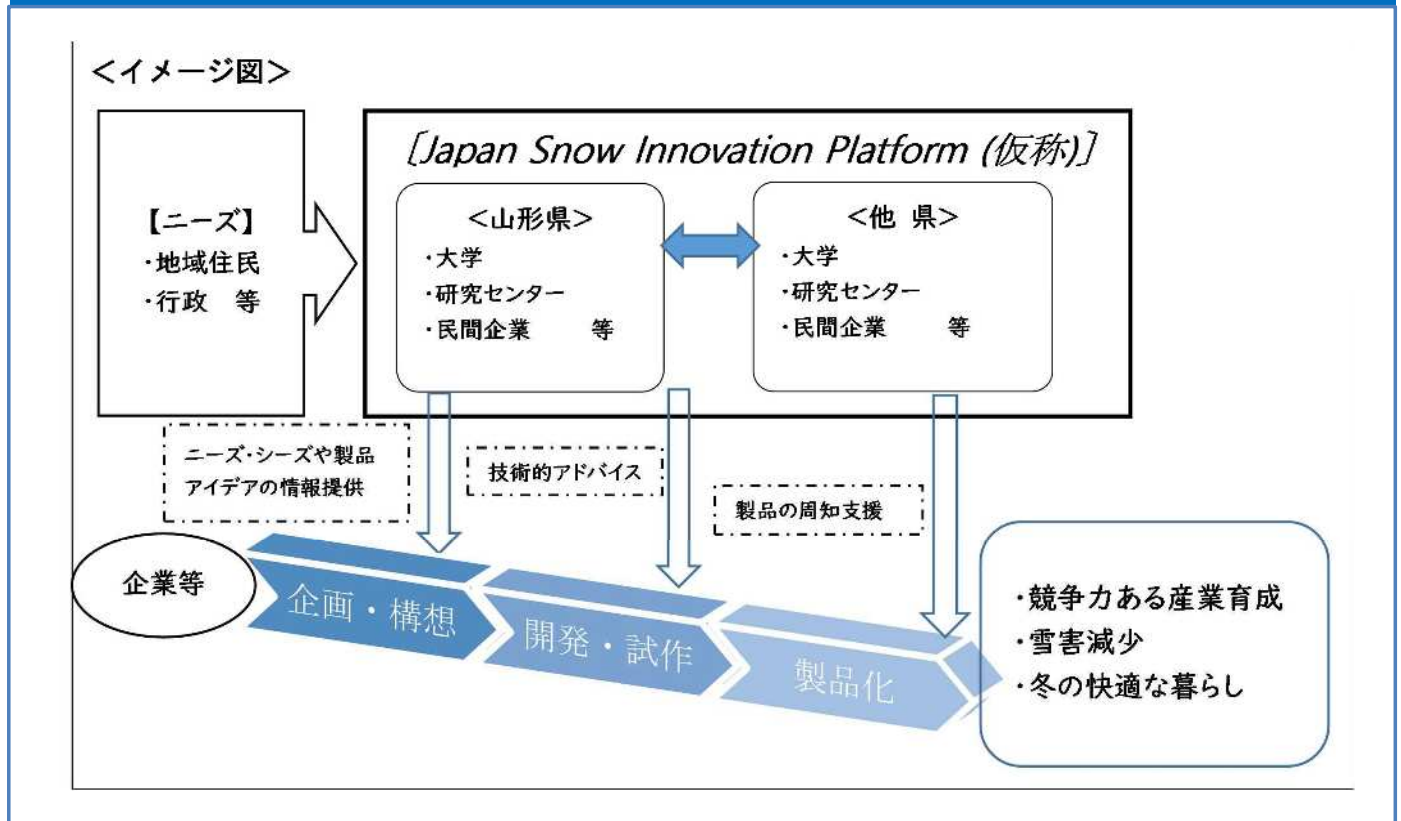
<イメージ図>

【ニーズ】
・地域住民
・行政　等

［Japan Snow Innovation Platform (仮称)］

<山形県>
・大学
・研究センター
・民間企業　　等

<他 県>
・大学
・研究センター
・民間企業　　等

ニーズ・シーズや製品アイデアの情報提供

技術的アドバイス

製品の周知支援

企業等

企画・構想

開発・試作

製品化

・競争力ある産業育成
・雪害減少
・冬の快適な暮らし